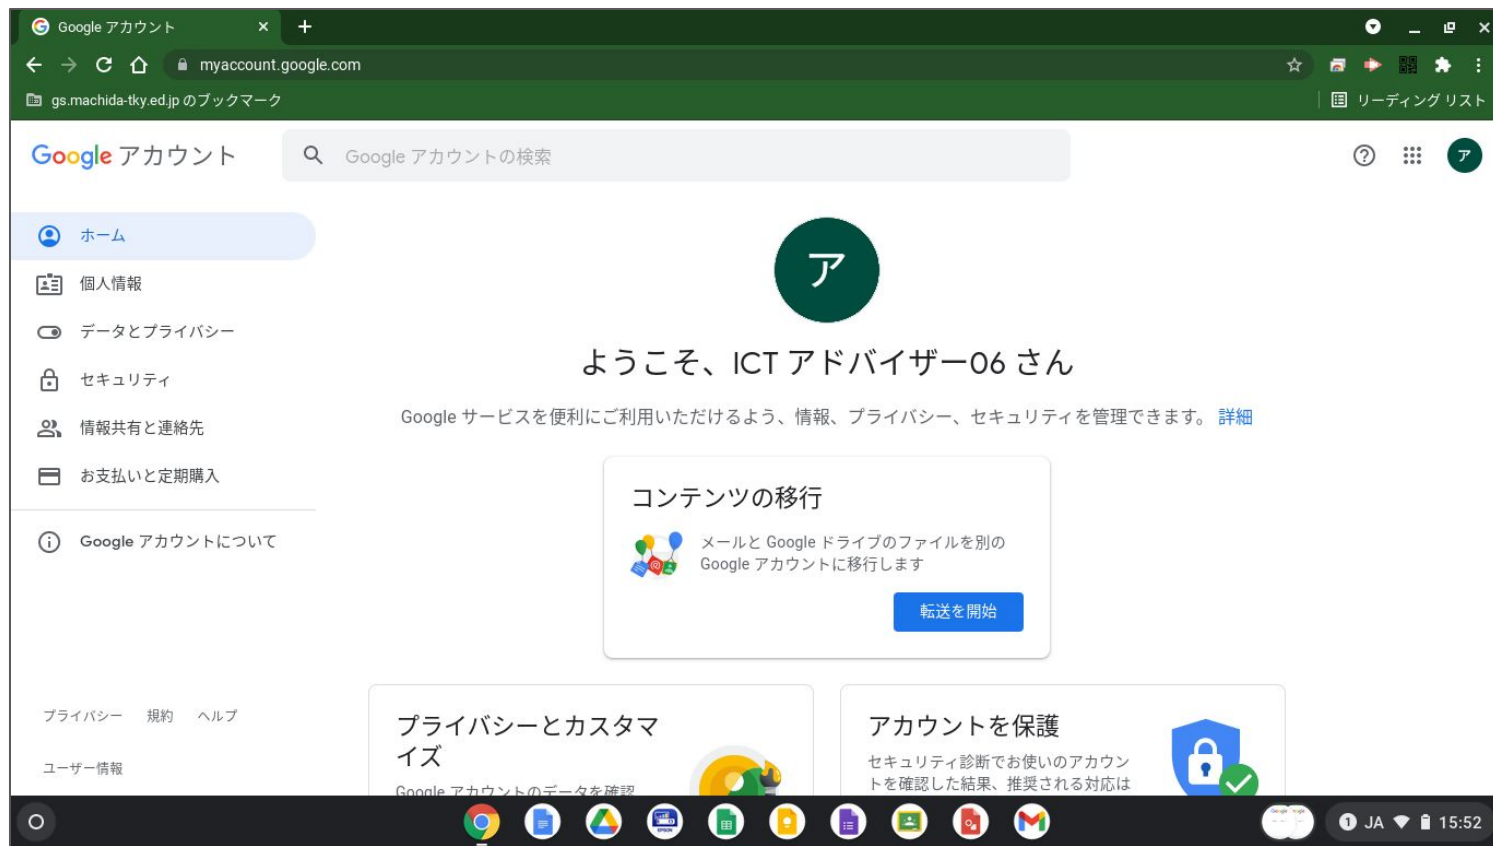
Google アカウント ×
+
myaccount.google.com
gs.machida-tky.ed.jp のブックマーク
リーディング リスト

Google アカウント
Google アカウントの検索
ア

ホーム
個人情報
データとプライバシー
セキュリティ
情報共有と連絡先
お支払いと定期購入
Google アカウントについて

プライバシー 規約 ヘルプ
ユーザー情報

ア
ようこそ、ICT アドバイザー06 さん
Google サービスを便利にご利用いただけるよう、情報、プライバシー、セキュリティを管理できます。 詳細

コンテンツの移行
メールと Google ドライブのファイルを別の Google アカウントに移行します
転送を開始

プライバシーとカスタマイズ
Google アカウントのデータを確認

アカウントを保護
セキュリティ診断でお使いのアカウントを確認した結果、推奨される対応は

JA 15:52